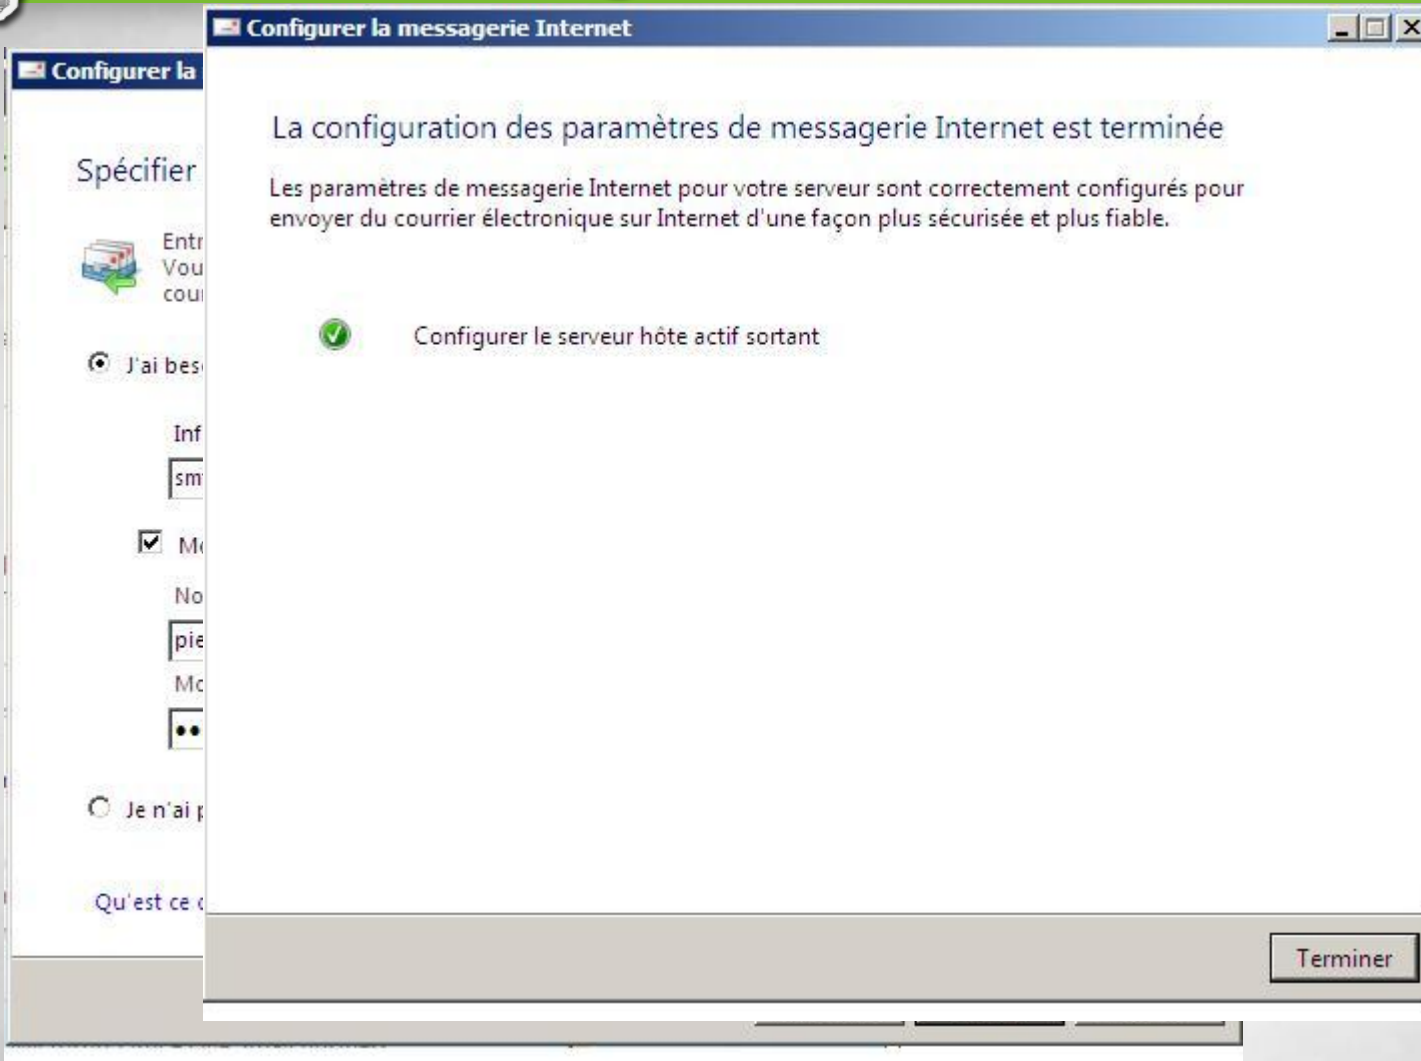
Configurer la

Spécifier

Entr
Vou
cou

J'ai bes

Inf
sm

Mo
No
pie
Mo
••

Je n'ai p

Qu'est ce c

Configurer la messagerie Internet

La configuration des paramètres de messagerie Internet est terminée

Les paramètres de messagerie Internet pour votre serveur sont correctement configurés pour envoyer du courrier électronique sur Internet d'une façon plus sécurisée et plus fiable.

Configurer le serveur hôte actif sortant

Terminer